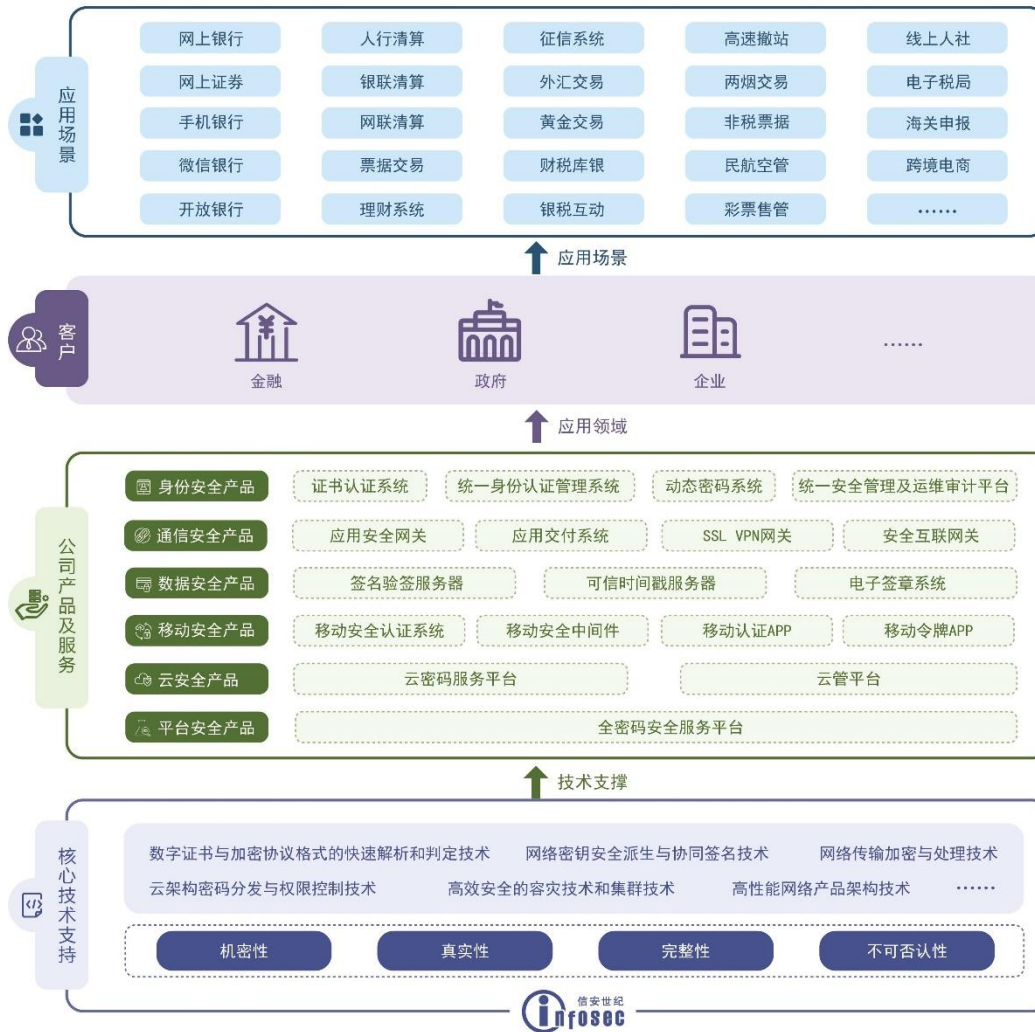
应用场景

网上银行 人行清算 征信系统 高速撤站 线上人社
网上证券 银联清算 外汇交易 两烟交易 电子税局
手机银行 网联清算 黄金交易 非税票据 海关申报
微信银行 票据交易 财税库银 民航空管 跨境电商
开放银行 理财系统 银税互动 彩票售管 ……

应用场景

客户

金融 政府 企业 ……

应用领域

公司产品及服务

| 身份安全产品 | 证书认证系统 | 统一身份认证管理系统 | 动态密码系统 | 统一安全管理及运维审计平台 |
|---|---|---|---|---|
| 通信安全产品 | 应用安全网关 | 应用交付系统 | SSL VPN网关 | 安全互联网关 |
| 数据安全产品 | 签名验签服务器 | 可信时间戳服务器 | 电子签章系统 | |
| 移动安全产品 | 移动安全认证系统 | 移动安全中间件 | 移动认证APP | 移动令牌APP |
| 云安全产品 | 云密码服务平台 | 云管平台 | | |
| 平台安全产品 | 全密码安全服务平台 | | | |

技术支撑

核心技术支持

数字证书与加密协议格式的快速解析和判定技术 网络密钥安全派生与协同签名技术 网络传输加密与处理技术
云架构密码分发与权限控制技术 高效安全的容灾技术和集群技术 高性能网络产品架构技术 ……

机密性 真实性 完整性 不可否认性

信安世纪 infosec